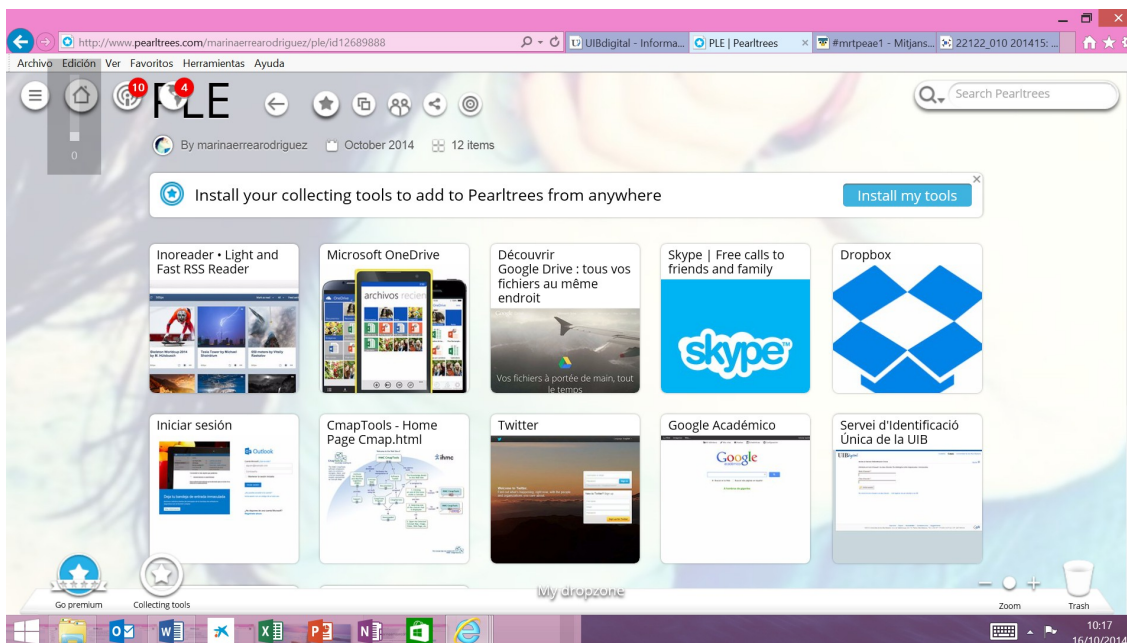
http://www.pearltrees.com/marinaerrearodriguez/ple/id12689888

UIBdigital - Informa... | PLE | Pearltrees | #mrtpeae1 - Mitjans... | 22122_010 201415: ...

Archivo Edición Ver Favoritos Herramientas Ayuda

10 4 PLE

Search Pearltrees

0

By marinaerrearodriguez October 2014 12 items

Install your collecting tools to add to Pearltrees from anywhere

Install my tools

Inoreader • Light and Fast RSS Reader

Microsoft OneDrive

archivos recien

Découvrir Google Drive : tous vos fichiers au même endroit

Vos fichiers à portée de main, tout le temps

Skype | Free calls to friends and family

skype

Dropbox

Iniciar sesión

Outlook

CmapTools - Home Page Cmap.html

Twitter

Google Académico

Google

Servei d'Identificació Única de la UIB

UIB

Go premium

Collecting tools

My dropzone

Zoom

Trash

10:17
16/10/2014